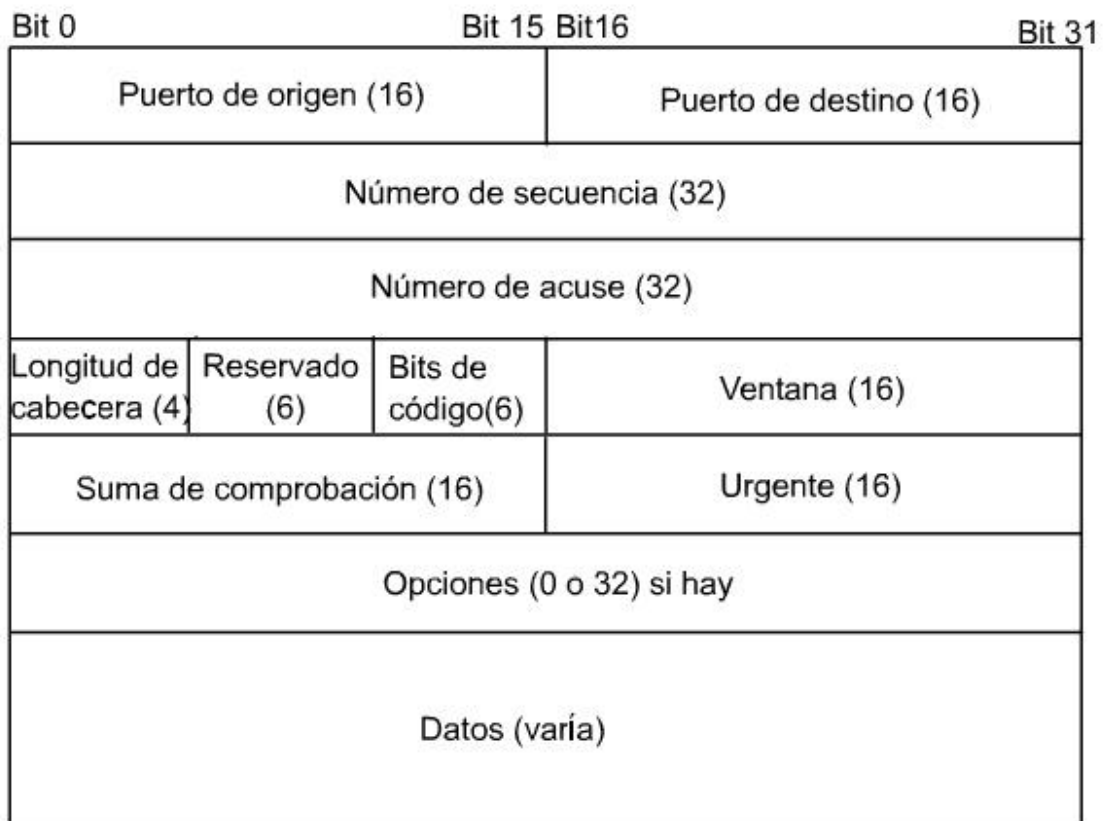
Bit 0 Bit 15 Bit16 Bit 31

Puerto de origen (16)

Puerto de destino (16)

Número de secuencia (32)

Número de acuse (32)

Longitud de cabecera (4)

Reservado (6)

Bits de código(6)

Ventana (16)

Suma de comprobación (16)

Urgente (16)

Opciones (0 o 32) si hay

Datos (varía)